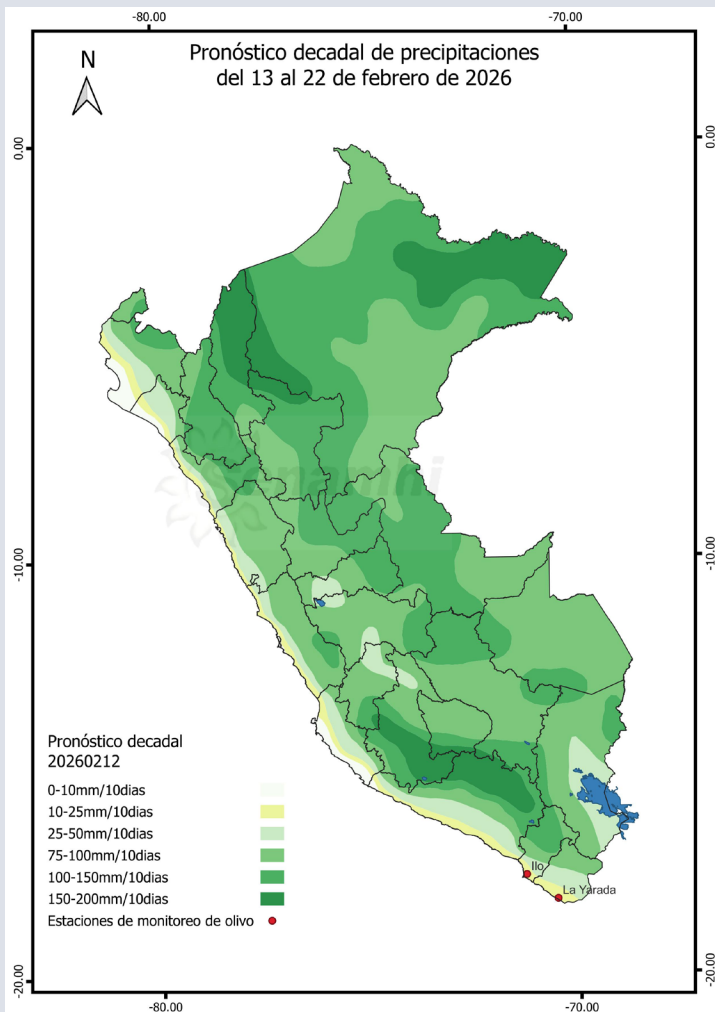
-80.00
-70.00

N

Pronóstico decadal de precipitaciones
del 13 al 22 de febrero de 2026

0.00
0.00

-10.00
-10.00

Senamhi

Pronóstico decadal
20260212

0-10mm/10dias
10-25mm/10dias
25-50mm/10dias
75-100mm/10dias
100-150mm/10dias
150-200mm/10dias
Estaciones de monitoreo de olivo

Ilo
La Yarada

-20.00
-20.00

-80.00
-70.00